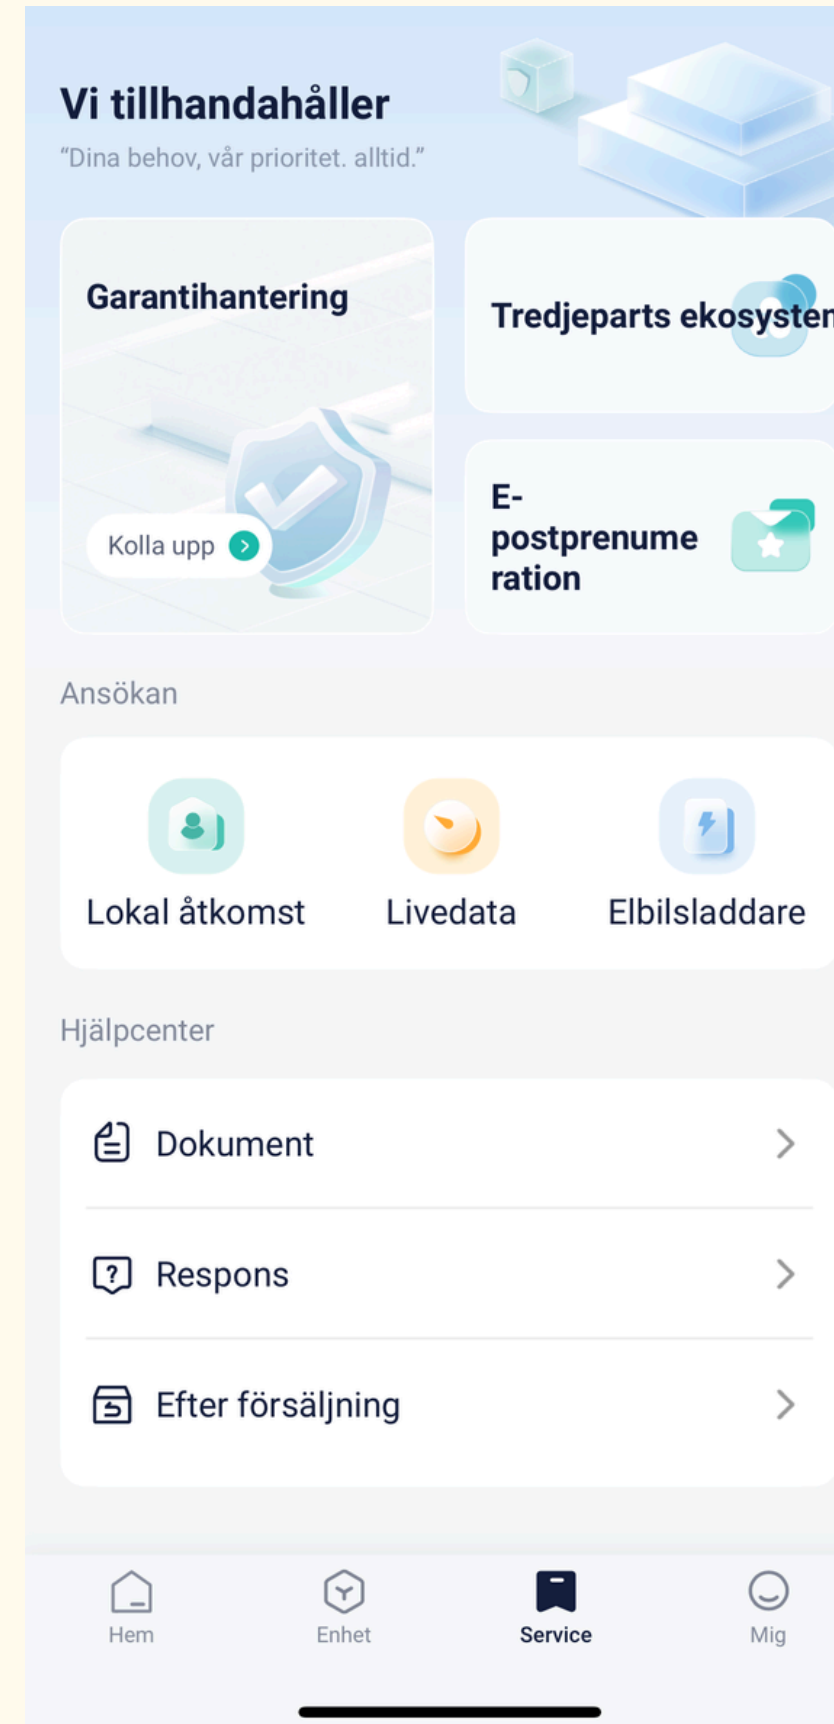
Vi tillhandahåller
"Dina behov, vår prioritet. alltid."

Garantihantering

Kolla upp

Tredjeparts ekosysten

E-postprenumeration

Ansökan

Lokal åtkomst

Livedata

Elbilsladdare

Hjälpcenter

Dokument

Respons

Efter försäljning

Hem

Enhet

Service

Mig